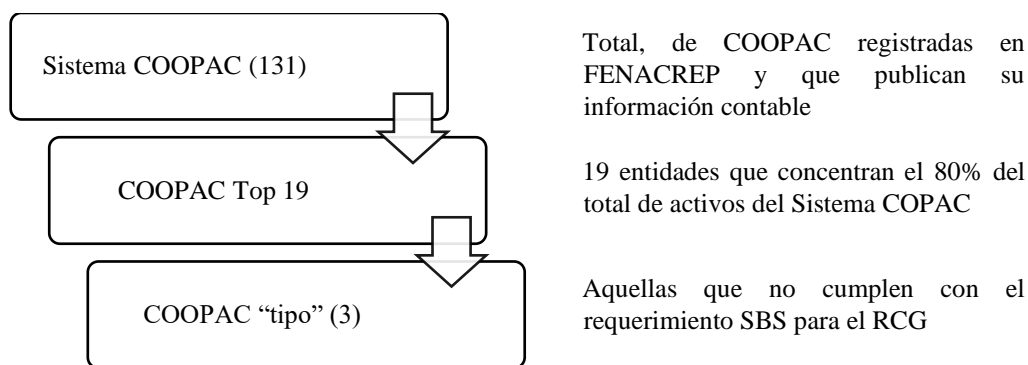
Sistema COOPAC (131)

Total, de COOPAC registradas en FENACREP y que publican su información contable

COOPAC Top 19

19 entidades que concentran el 80% del total de activos del Sistema COPAC

COOPAC “tipo” (3)

Aquellas que no cumplen con el requerimiento SBS para el RCG